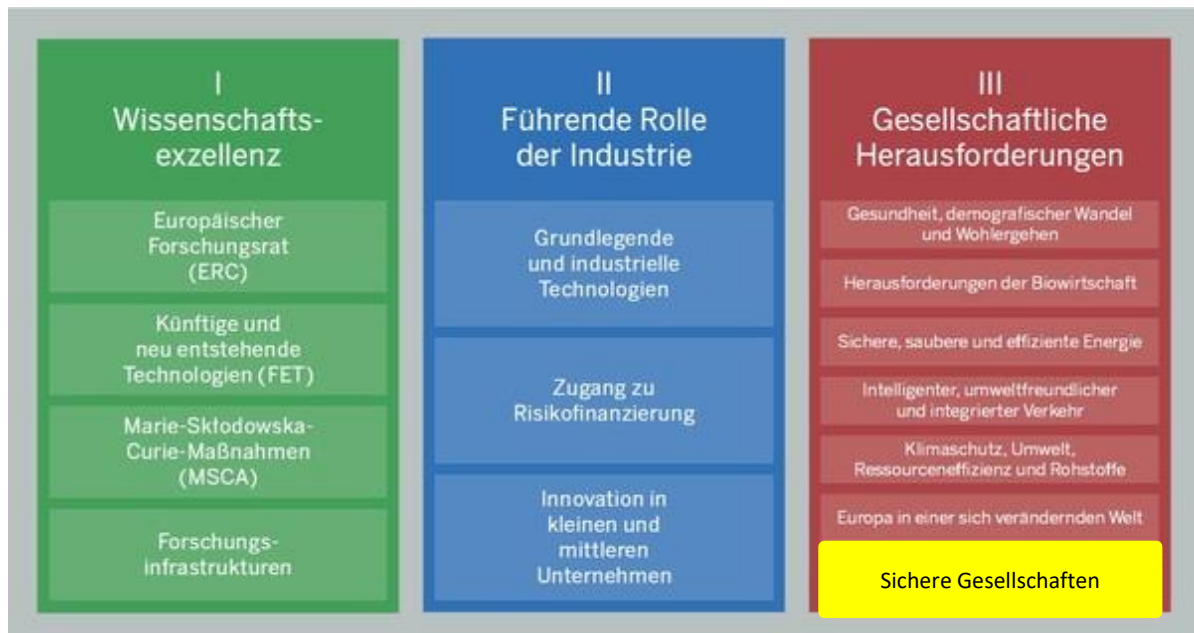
I
Wissenschaftsexzellenz

Europäischer Forschungsrat (ERC)

Künftige und neu entstehende Technologien (FET)

Marie-Skłodowska-Curie-Maßnahmen (MSCA)

Forschungsinfrastrukturen

II
Führende Rolle der Industrie

Grundlegende und industrielle Technologien

Zugang zu Risikofinanzierung

Innovation in kleinen und mittleren Unternehmen

III
Gesellschaftliche Herausforderungen

Gesundheit, demografischer Wandel und Wohlergehen

Herausforderungen der Biowirtschaft

Sichere, saubere und effiziente Energie

Intelligenter, umweltfreundlicher und integrierter Verkehr

Klimaschutz, Umwelt, Ressourceneffizienz und Rohstoffe

Europa in einer sich verändernden Welt

Sichere Gesellschaften